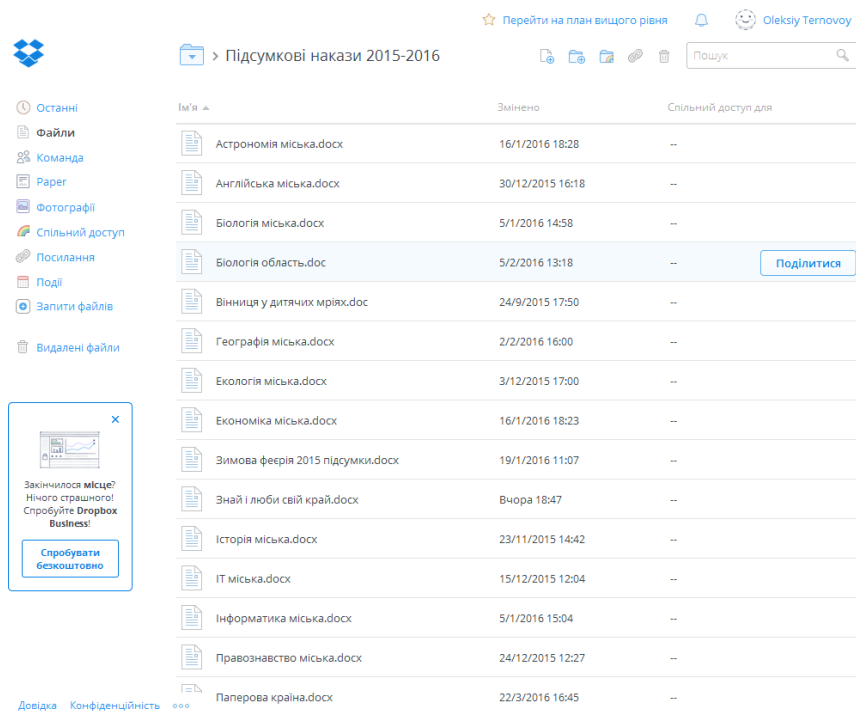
Перейти на план вищого рівня Oleksiy Ternovoy

Підсумкові накази 2015-2016

Пошук

Останні
Файли
Команда
Paper
Фотографії
Спільний доступ
Посилання
Події
Запити файлів

Видалені файли

Закінчилося місце? Нічого страшного! Спробуйте Dropbox Business!

Спробувати безкоштовно

| Ім'я | Змінено | Спільний доступ для |
|---|---|---|
| Астрономія міська.docx | 16/1/2016 18:28 | -- |
| Англійська міська.docx | 30/12/2015 16:18 | -- |
| Біологія міська.docx | 5/1/2016 14:58 | -- |
| Біологія область.doc | 5/2/2016 13:18 | -- Поділитися |
| Вінниця у дитячих мріях.doc | 24/9/2015 17:50 | -- |
| Географія міська.docx | 2/2/2016 16:00 | -- |
| Екологія міська.docx | 3/12/2015 17:00 | -- |
| Економіка міська.docx | 16/1/2016 18:23 | -- |
| Зимова феєрія 2015 підсумки.docx | 19/1/2016 11:07 | -- |
| Знай і люби свій край.docx | Вчора 18:47 | -- |
| Історія міська.docx | 23/11/2015 14:42 | -- |
| ІТ міська.docx | 15/12/2015 12:04 | -- |
| Інформатика міська.docx | 5/1/2016 15:04 | -- |
| Правознавство міська.docx | 24/12/2015 12:27 | -- |
| Паперова країна.docx | 22/3/2016 16:45 | -- |

Довідка Конфіденційність ооо